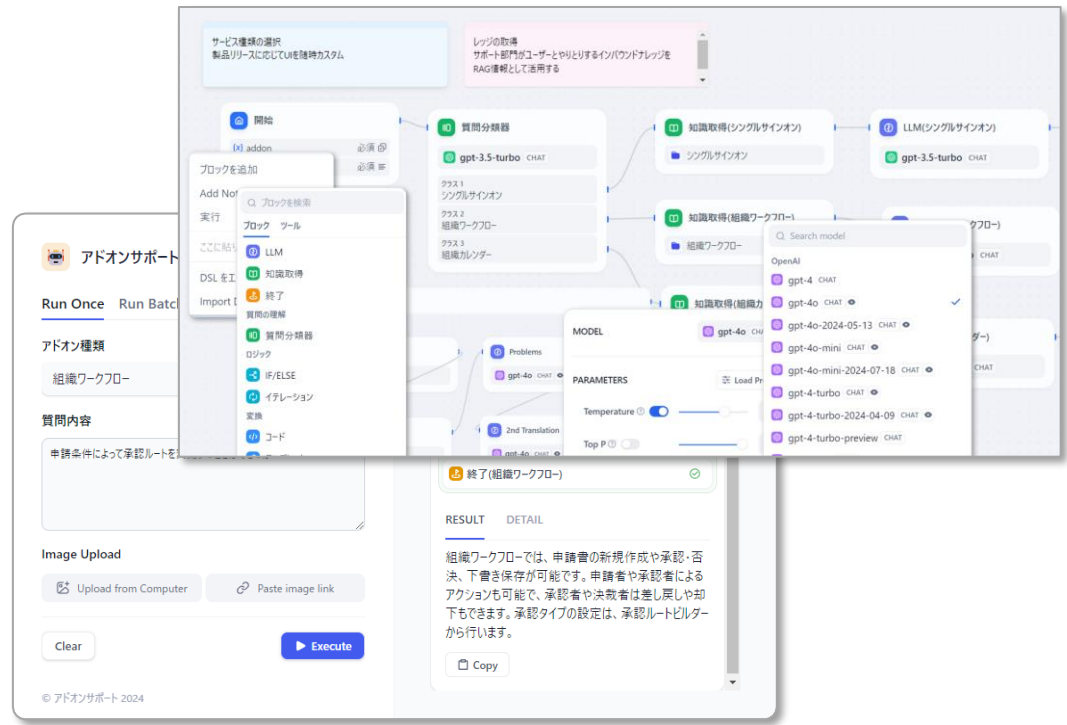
サービス種類の選択
製品リリースに応じてUIを随時カスタム

レッジの取得
サポート部門がユーザーとやりとりするインバウンドナレッジを RAG情報として活用する

開始
addon 必須
必須

質問分類器
gpt-3.5-turbo CHAT
クラス 1
シングルサインオン
クラス 2
組織ワークフロー
クラス 3
組織カレンダー

知識取得(シングルサインオン)
シングルサインオン

LLM(シングルサインオン)
gpt-3.5-turbo CHAT

知識取得(組織ワークフロー)
組織ワークフロー

知識取得(組織カ

ブロックを追加
Add Not
実行
ここに貼り
DSL をエ
Import D

ブロックを検索
ブロック ツール
LLM
知識取得
終了
質問の理解
質問分類器
ロジック
IF/ELSE
イテレーション
変換
コード

Problems
gpt-4o CHAT

2nd Translation
gpt-4o

MODEL gpt-4o
PARAMETERS Load Pr
Temperature
Top P

Search model
OpenAI
gpt-4 CHAT
gpt-4o CHAT
gpt-4o-2024-05-13 CHAT
gpt-4o-mini CHAT
gpt-4o-mini-2024-07-18 CHAT
gpt-4-turbo CHAT
gpt-4-turbo-2024-04-09 CHAT
gpt-4-turbo-preview CHAT

フロー)
CHAT
ダー)
CHAT

アドオンサポート
Run Once Run Batch
アドオン種類
組織ワークフロー
質問内容
申請条件によって承認ルートを
Image Upload
Upload from Computer
Paste image link
Clear
Execute
© アドオンサポート 2024

終了(組織ワークフロー)
RESULT DETAIL
組織ワークフローでは、申請書の新規作成や承認・否決、下書き保存が可能です。申請者や承認者によるアクションも可能で、承認者や決裁者は差し戻しや却下もできます。承認タイプの設定は、承認ルートビルダーから行います。
Copy